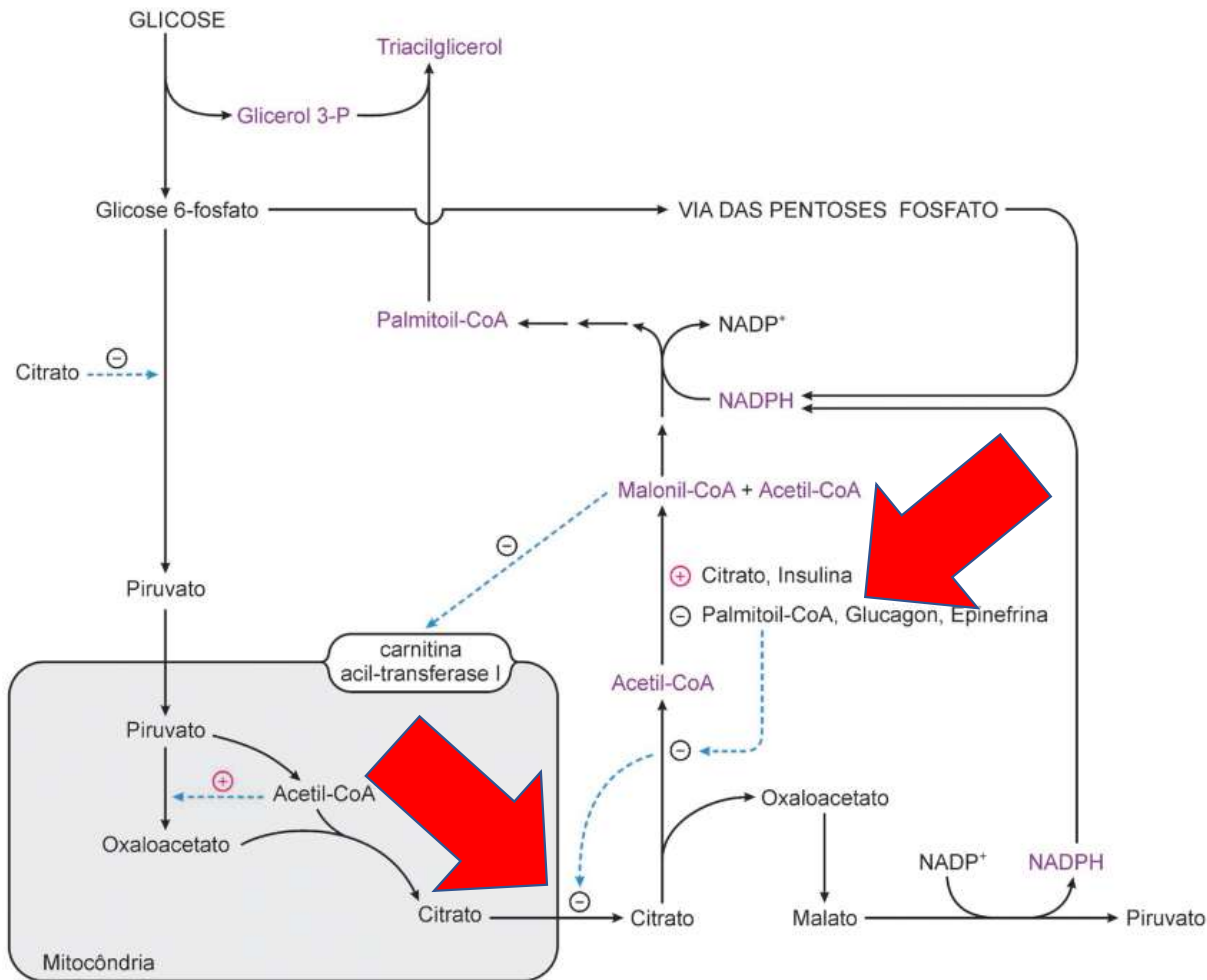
GLICOSE

Triacilglicerol

Glicerol 3-P

Glicose 6-fosfato

VIA DAS PENTOSES FOSFATO

Palmitoil-CoA

NADP$^+$

Citrato ⊖

NADPH

Malonil-CoA + Acetil-CoA

⊖

⊕ Citrato, Insulina

⊖ Palmitoil-CoA, Glucagon, Epinefrina

Piruvato

carnitina acil-transferase I

Acetil-CoA

Piruvato

⊕

Acetil-CoA

⊖

Oxaloacetato

Oxaloacetato

NADP$^+$

NADPH

⊖

Citrato

Citrato

Malato

Piruvato

Mitocôndria